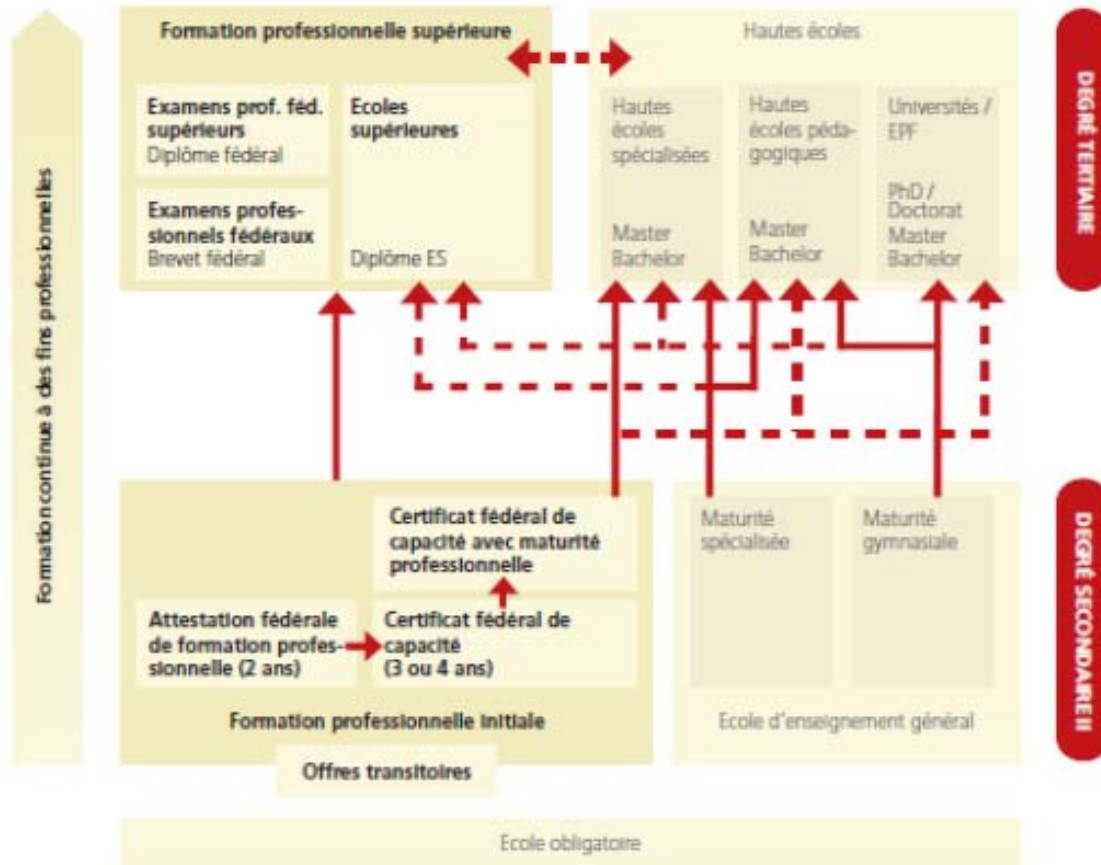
Formation continue à des fins professionnelles

Formation professionnelle supérieure

Examens prof. féd. supérieurs
Diplôme fédéral

Examens professionnels fédéraux
Brevet fédéral

Ecoles supérieures
Diplôme ES

Hautes écoles

Hautes écoles spécialisées
Master
Bachelor

Hautes écoles pédagogiques
Master
Bachelor

Universités / EPF
PhD / Doctorat
Master
Bachelor

DEGRÉ TERTIAIRE

Certificat fédéral de capacité avec maturité professionnelle

Attestation fédérale de formation professionnelle (2 ans)

Certificat fédéral de capacité (3 ou 4 ans)

Formation professionnelle initiale

Offres transitoires

Maturité spécialisée

Maturité gymnasiale

Ecole d'enseignement général

DEGRÉ SECONDAIRE II

Ecole obligatoire